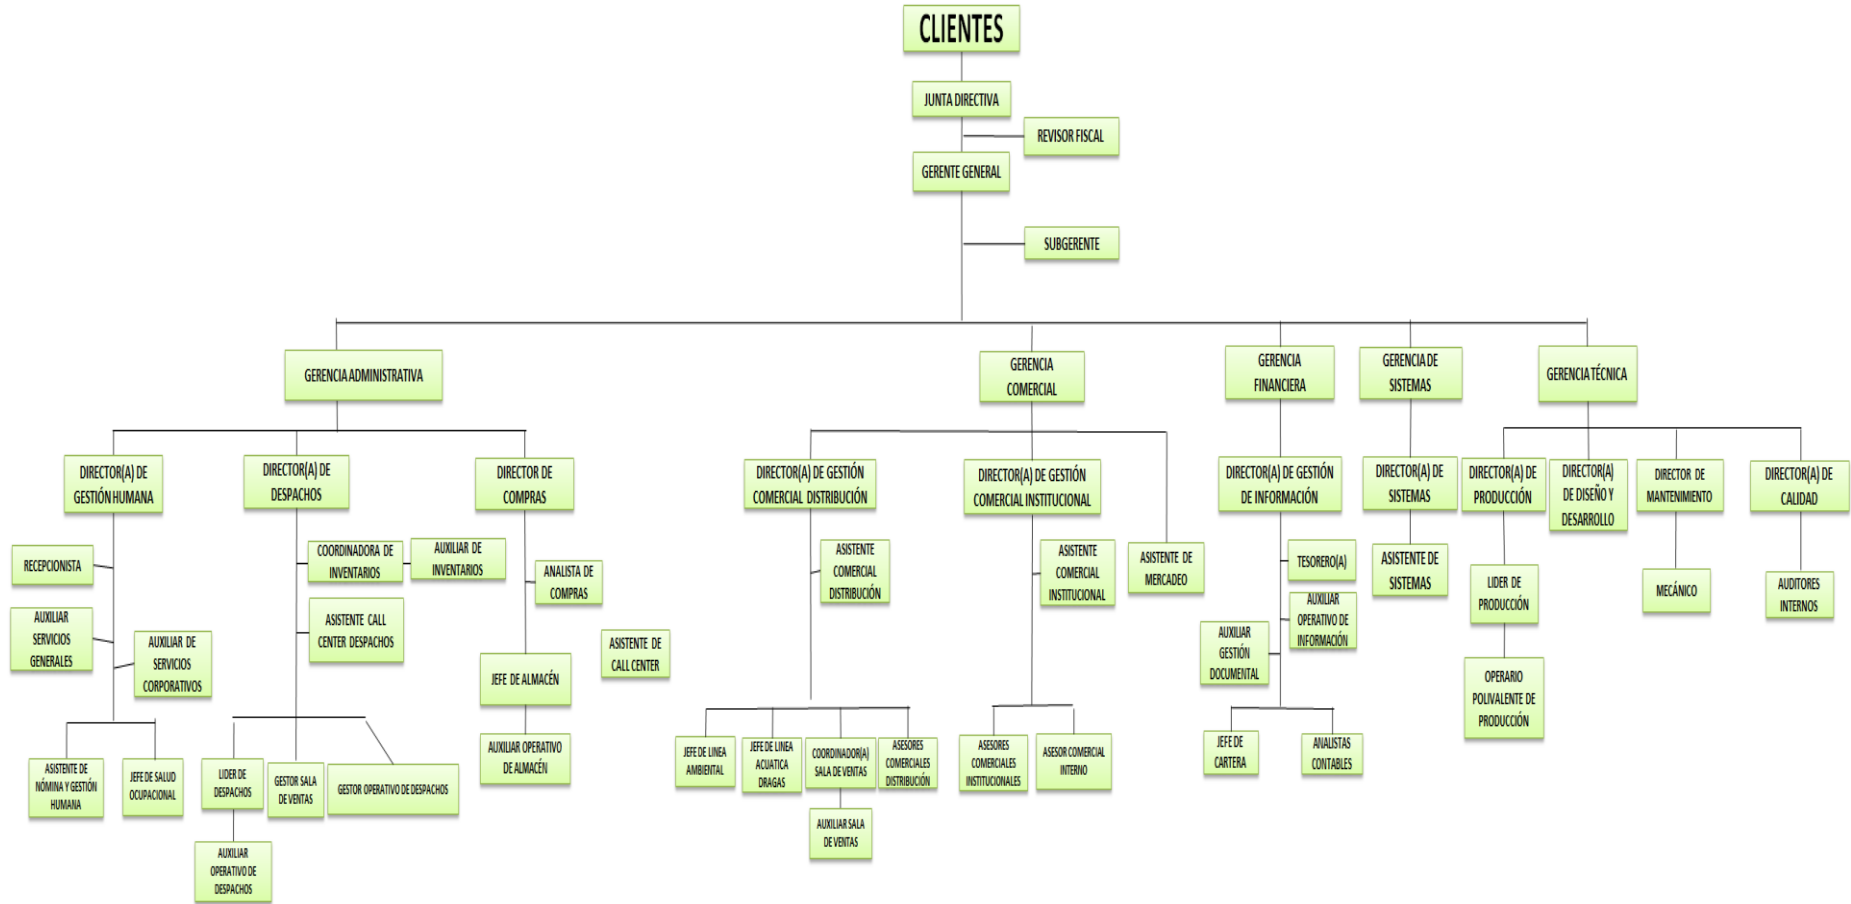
CLIENTES

JUNTA DIRECTIVA

REVISOR FISCAL

GERENTE GENERAL

SUBGERENTE

GERENCIA ADMINISTRATIVA

GERENCIA COMERCIAL

GERENCIA FINANCIERA

GERENCIA DE SISTEMAS

GERENCIA TÉCNICA

DIRECTOR(A) DE GESTIÓN HUMANA

DIRECTOR(A) DE DESPACHOS

DIRECTOR DE COMPRAS

DIRECTOR(A) DE GESTIÓN COMERCIAL DISTRIBUCIÓN

DIRECTOR(A) DE GESTIÓN COMERCIAL INSTITUCIONAL

DIRECTOR(A) DE GESTIÓN DE INFORMACIÓN

DIRECTOR(A) DE SISTEMAS

DIRECTOR(A) DE PRODUCCIÓN

DIRECTOR(A) DE DISEÑO Y DESARROLLO

DIRECTOR DE MANTENIMIENTO

DIRECTOR(A) DE CALIDAD

RECEPCIONISTA

AUXILIAR SERVICIOS GENERALES

AUXILIAR DE SERVICIOS CORPORATIVOS

COORDINADORA DE INVENTARIOS

AUXILIAR DE INVENTARIOS

ASISTENTE CALL CENTER DESPACHOS

ANALISTA DE COMPRAS

ASISTENTE DE CALL CENTER

JEFE DE ALMACÉN

AUXILIAR OPERATIVO DE ALMACÉN

ASISTENTE COMERCIAL DISTRIBUCIÓN

ASISTENTE COMERCIAL INSTITUCIONAL

ASISTENTE DE MERCADEO

TESORERO(A)

AUXILIAR OPERATIVO DE INFORMACIÓN

AUXILIAR GESTIÓN DOCUMENTAL

ASISTENTE DE SISTEMAS

LIDER DE PRODUCCIÓN

OPERARIO POLIVALENTE DE PRODUCCIÓN

MECÁNICO

AUDITORES INTERNOS

ASISTENTE DE NÓMINA Y GESTIÓN HUMANA

JEFE DE SALUD OCUPACIONAL

LIDER DE DESPACHOS

GESTOR SALA DE VENTAS

GESTOR OPERATIVO DE DESPACHOS

AUXILIAR OPERATIVO DE DESPACHOS

JEFE DE LINEA AMBIENTAL

JEFE DE LINEA ACUATICA DRAGAS

COORDINADOR(A) SALA DE VENTAS

ASESORES COMERCIALES DISTRIBUCIÓN

AUXILIAR SALA DE VENTAS

ASESORES COMERCIALES INSTITUCIONALES

ASESOR COMERCIAL INTERNO

JEFE DE CARTERA

ANALISTAS CONTABLES